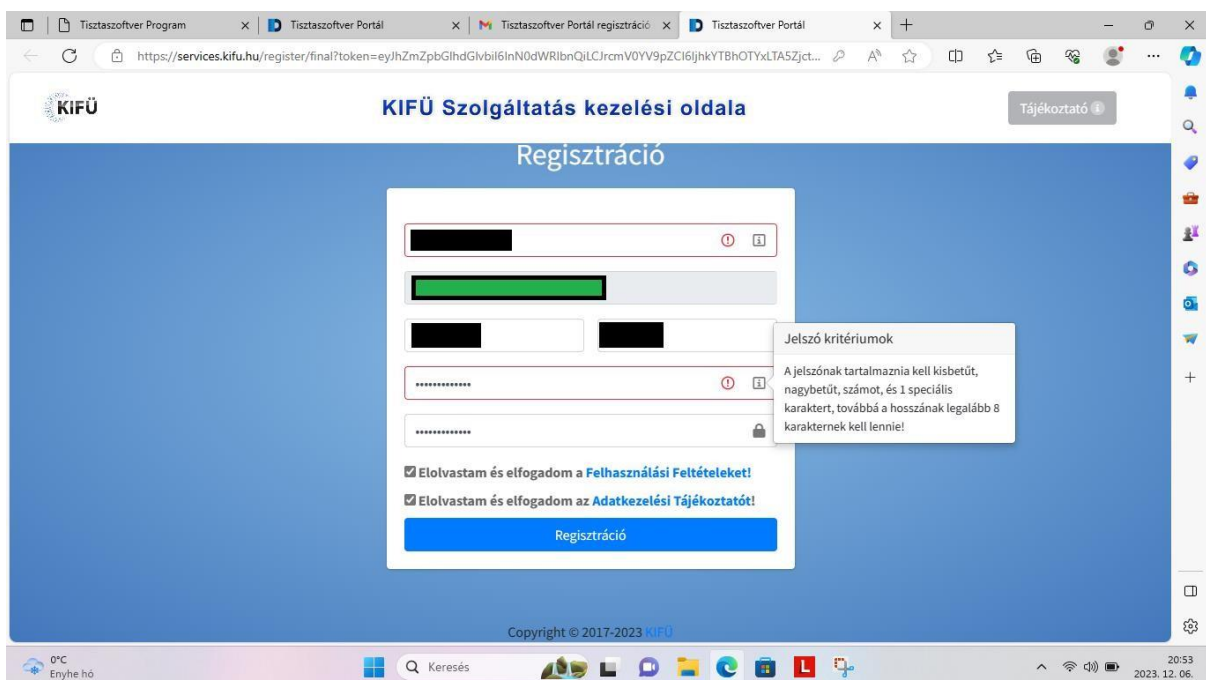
Tisztaszoftver Program
Tisztaszoftver Portál
Tisztaszoftver Portál regisztráció
Tisztaszoftver Portál

https://services.kifu.hu/register/final?token=eyJhZmZpbGlhdGlvbiI6InN0dWRlbnQiLCJrcmV0YV9pZCI6IjhkYTBhOTYxLTA5Zjct...

KIFÜ
KIFÜ Szolgáltatás kezelési oldala
Tájékoztató

Regisztráció

Jelszó kritériumok
A jelszónak tartalmaznia kell kisbetűt, nagybetűt, számot, és 1 speciális karaktert, továbbá a hosszának legalább 8 karakternek kell lennie!

Elolvastam és elfogadom a Felhasználási Feltételeket!
Elolvastam és elfogadom az Adatkezelési Tájékoztatót!
Regisztráció

Copyright © 2017-2023 KIFÜ

0°C
Enyhe hó
Keresés
20:53
2023. 12. 06.